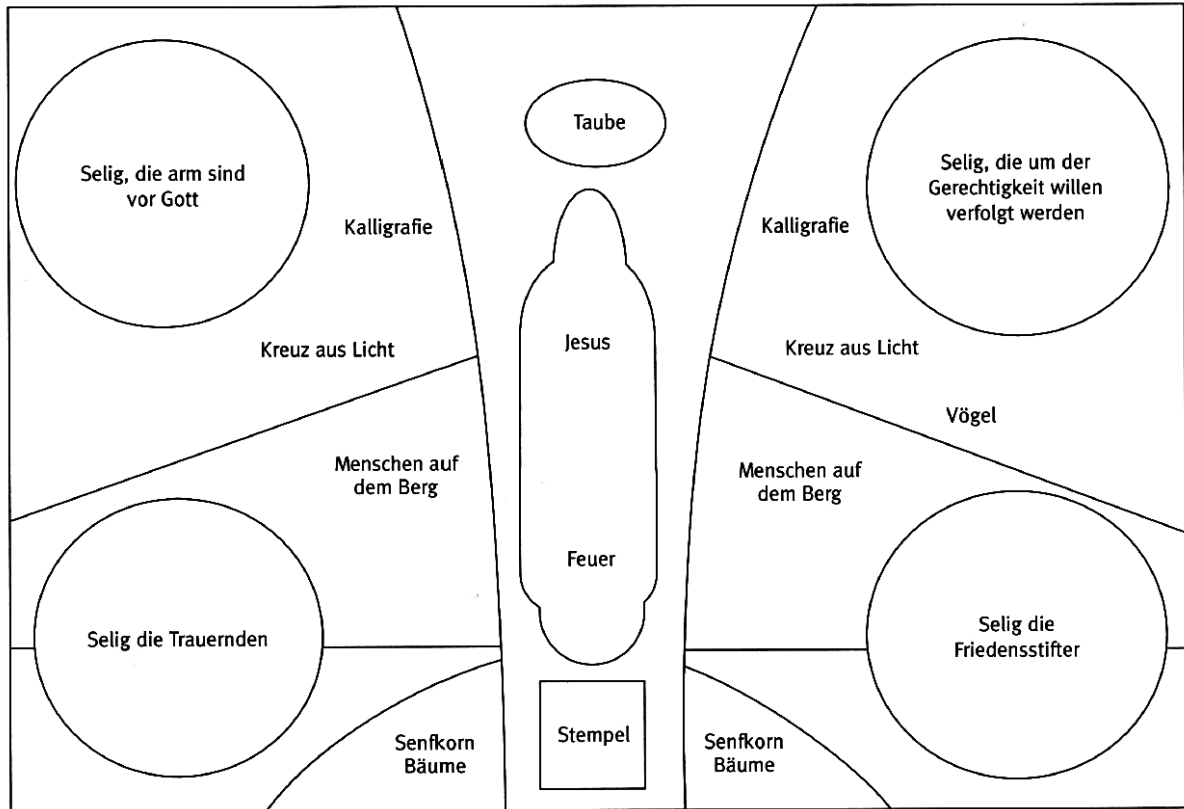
Selig, die arm sind vor Gott

Kalligrafie

Kreuz aus Licht

Menschen auf dem Berg

Selig die Trauernden

Senfkorn Bäume

Taube

Jesus

Feuer

Stempel

Selig, die um der Gerechtigkeit willen verfolgt werden

Kalligrafie

Kreuz aus Licht

Vögel

Menschen auf dem Berg

Selig die Friedensstifter

Senfkorn Bäume